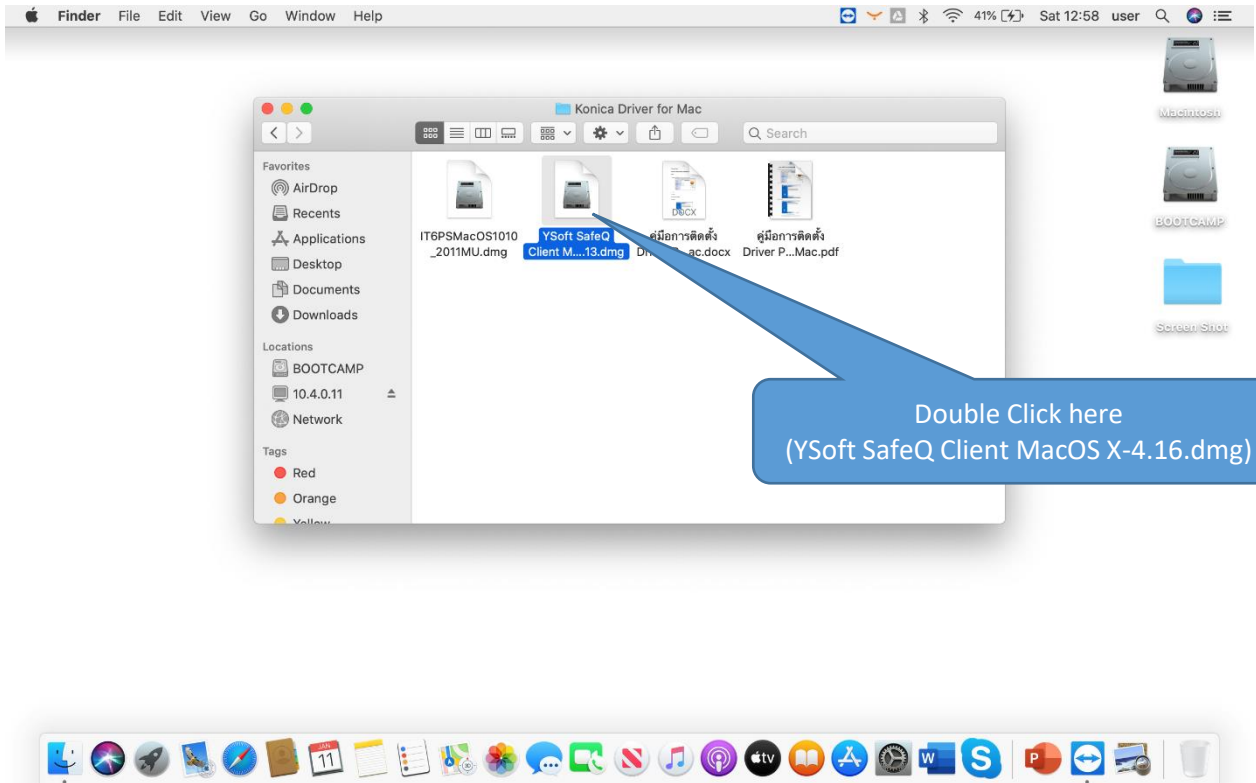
Finder File Edit View Go Window Help

41% Sat 12:58 user

Macintosh

BOOTCAMP

Screen Shot

Konica Driver for Mac

Search

Favorites
AirDrop
Recents
Applications
Desktop
Documents
Downloads

Locations
BOOTCAMP
10.4.0.11
Network

Tags
Red
Orange
Yellow

IT6PSMacOS1010_2011MU.dmg

YSoft SafeQ Client M....13.dmg

DOCX

คู่มือการติดตั้ง Dr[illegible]ac.docx

คู่มือการติดตั้ง Driver P...Mac.pdf

Double Click here
(YSoft SafeQ Client MacOS X-4.16.dmg)

JAN 11

tv

W